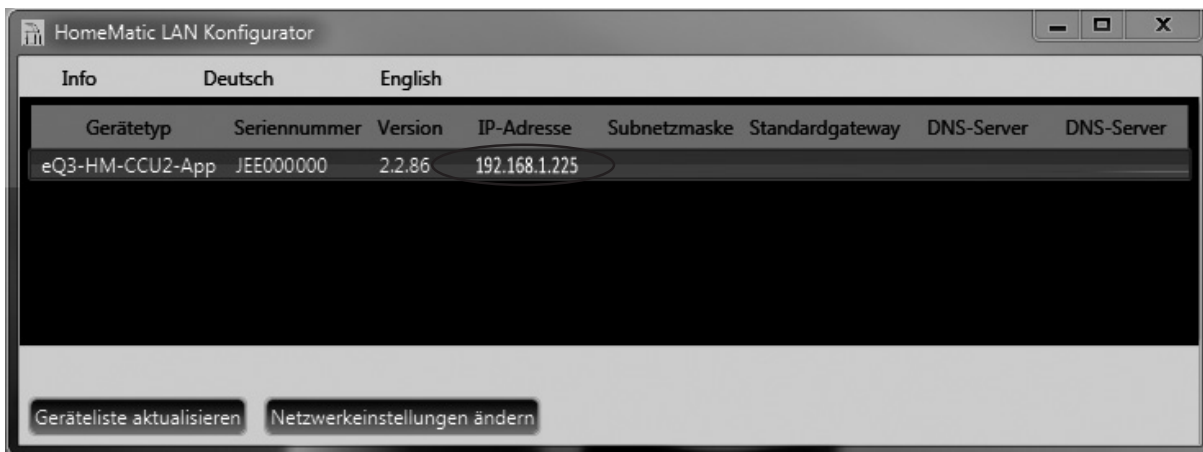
HomeMatic LAN Konfigurator

Info Deutsch English

| Gerätetyp | Seriennummer | Version | IP-Adresse | Subnetzmaske | Standardgateway | DNS-Server | DNS-Server |
|---|---|---|---|---|---|---|---|
| eQ3-HM-CCU2-App | JEE000000 | 2.2.86 | 192.168.1.225 | | | | |

Geräteliste aktualisieren
Netzwerkeinstellungen ändern